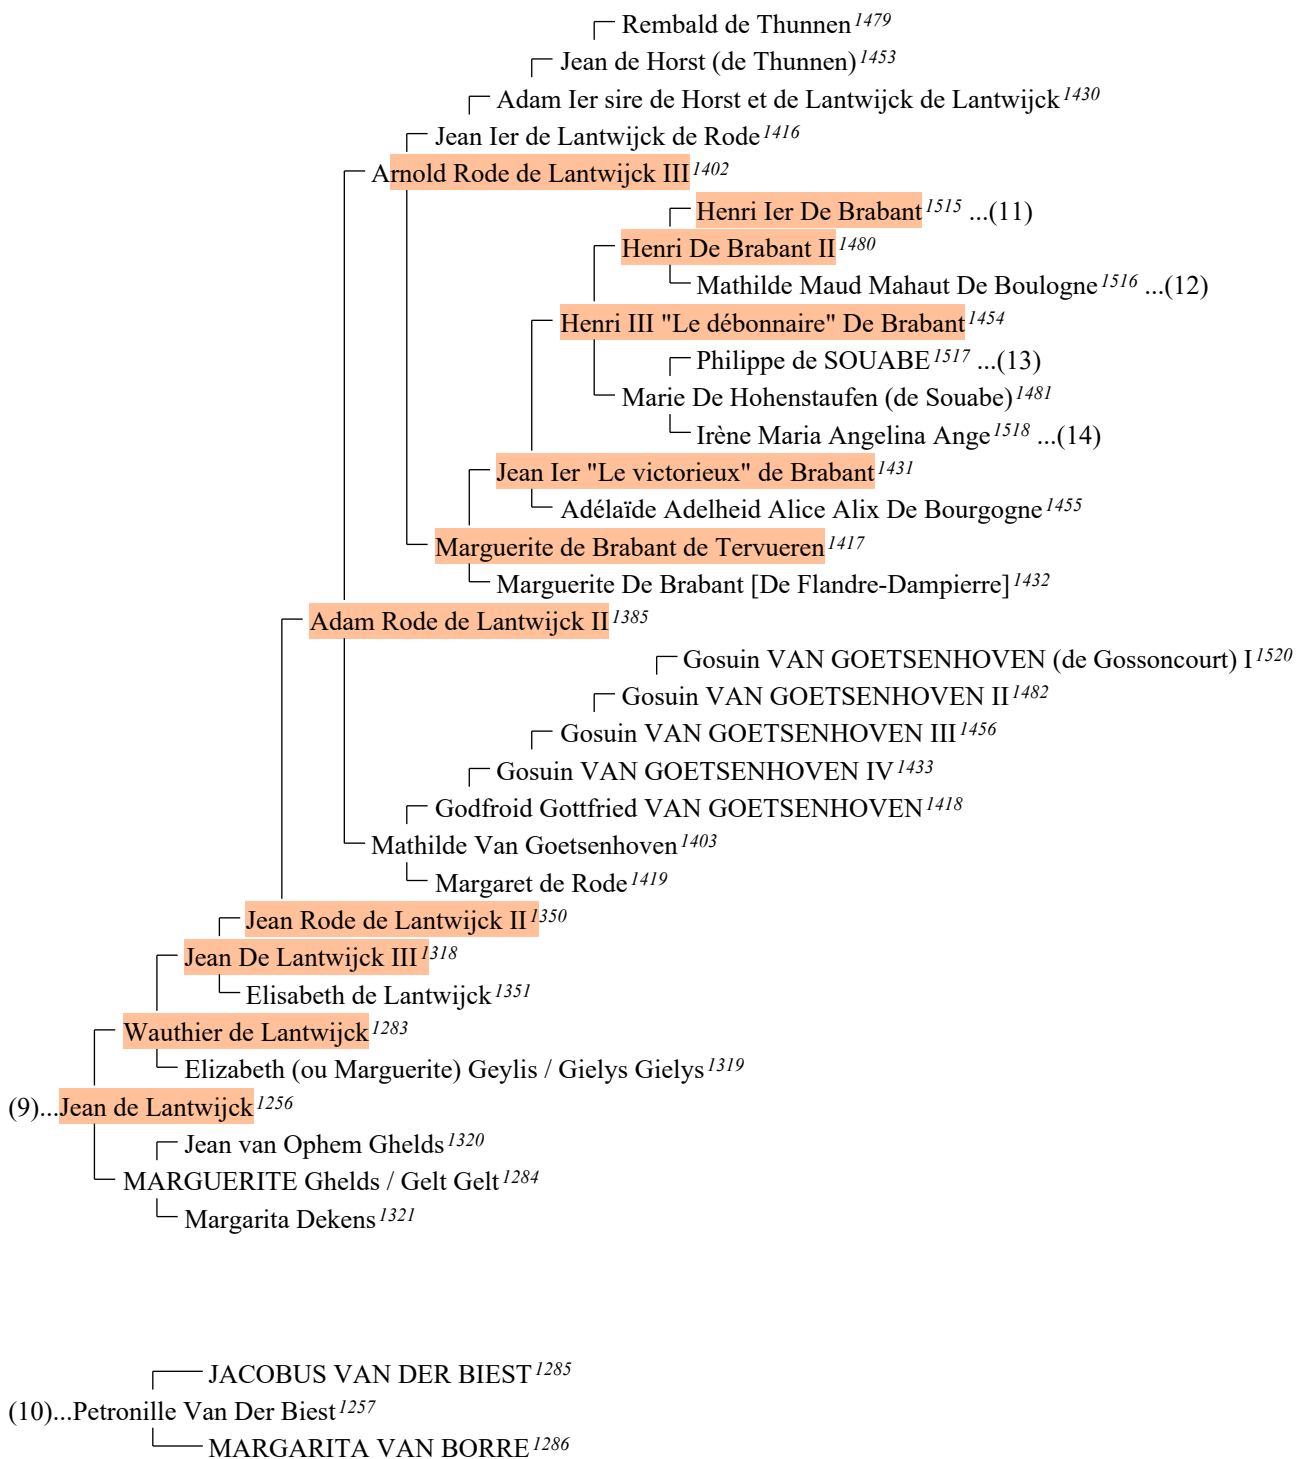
Rembald de Thunnen $^{1479}$
Jean de Horst (de Thunnen) $^{1453}$
Adam Ier sire de Horst et de Lantwijck de Lantwijck $^{1430}$
Jean Ier de Lantwijck de Rode $^{1416}$
Arnold Rode de Lantwijck III $^{1402}$
Henri Ier De Brabant $^{1515}$ ...(11)
Henri De Brabant II $^{1480}$
Mathilde Maud Mahaut De Boulogne $^{1516}$ ...(12)
Henri III "Le débonnaire" De Brabant $^{1454}$
Philippe de SOUABE $^{1517}$ ...(13)
Marie De Hohenstaufen (de Souabe) $^{1481}$
Irène Maria Angelina Ange $^{1518}$ ...(14)
Jean Ier "Le victorieux" de Brabant $^{1431}$
Adélaïde Adelheid Alice Alix De Bourgogne $^{1455}$
Marguerite de Brabant de Tervueren $^{1417}$
Marguerite De Brabant [De Flandre-Dampierre] $^{1432}$
Adam Rode de Lantwijck II $^{1385}$
Gosuin VAN GOETSENHOVEN (de Gossoncourt) I $^{1520}$
Gosuin VAN GOETSENHOVEN II $^{1482}$
Gosuin VAN GOETSENHOVEN III $^{1456}$
Gosuin VAN GOETSENHOVEN IV $^{1433}$
Godfroid Gottfried VAN GOETSENHOVEN $^{1418}$
Mathilde Van Goetsenhoven $^{1403}$
Margaret de Rode $^{1419}$
Jean Rode de Lantwijck II $^{1350}$
Jean De Lantwijck III $^{1318}$
Elisabeth de Lantwijck $^{1351}$
Wauthier de Lantwijck $^{1283}$
Elizabeth (ou Marguerite) Geylis / Gielys Gielys $^{1319}$
(9)...Jean de Lantwijck $^{1256}$
Jean van Ophem Ghelds $^{1320}$
MARGUERITE Ghelds / Gelt Gelt $^{1284}$
Margarita Dekens $^{1321}$

JACOBUS VAN DER BIEST $^{1285}$
(10)...Petronille Van Der Biest $^{1257}$
MARGARITA VAN BORRE $^{1286}$